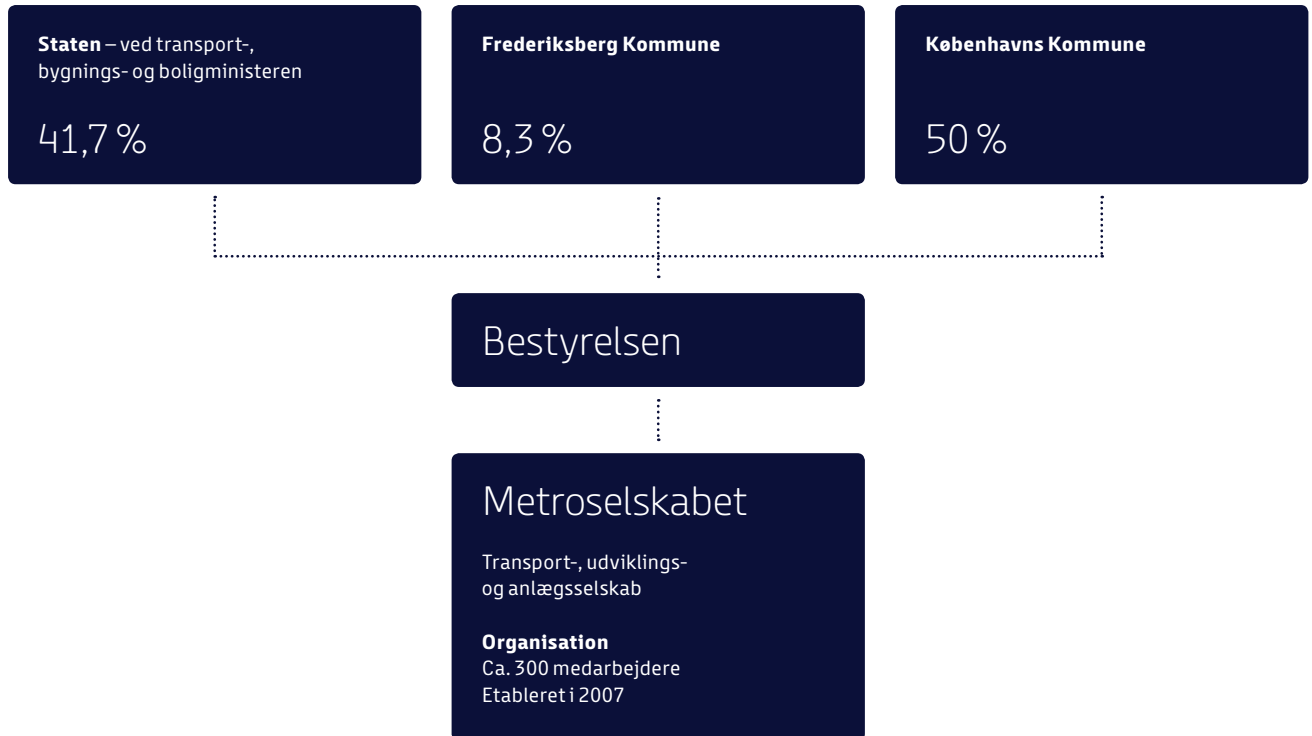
**Staten** – ved transport-, bygnings- og boligministeren

41,7 %

**Frederiksberg Kommune**

8,3 %

**Københavns Kommune**

50 %

Bestyrelsen

Metroselskabet

Transport-, udviklings- og anlægsselskab

**Organisation**
Ca. 300 medarbejdere
Etableret i 2007